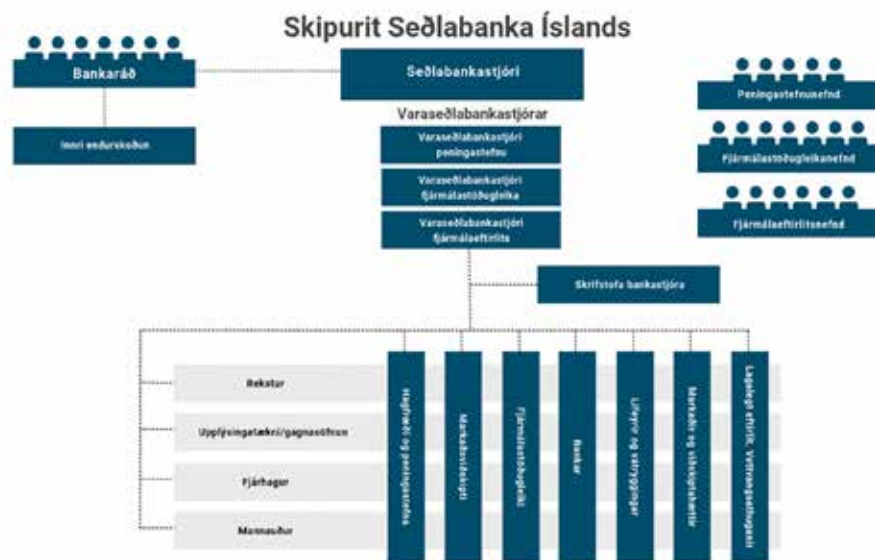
Skipurit Seðlabanka Íslands

Bankaráð

Seðlabankastjóri

Innri endurskoðun

Varaseðlabankastjórar

Varaseðlabankastjóri peningastefnu

Varaseðlabankastjóri fjármálastöðugleika

Varaseðlabankastjóri fjármálaeftirlits

Peningastefnunefnd

Fjármálastöðugleikanefnd

Fjármálaeftirlitsnefnd

Skrifstofa bankastjóra

Rekstur

Upplýsingatækni/gagnasöfnun

Fjárhagur

Mannauður

Hagfræði og peningastefna

Markaðsviðskipti

Fjármálastöðugleiki

Bankar

Lífeyrir og vátryggingar

Markaðir og viðskiptahættir

Lagalegt eftirlit, Vettvangsathuganir